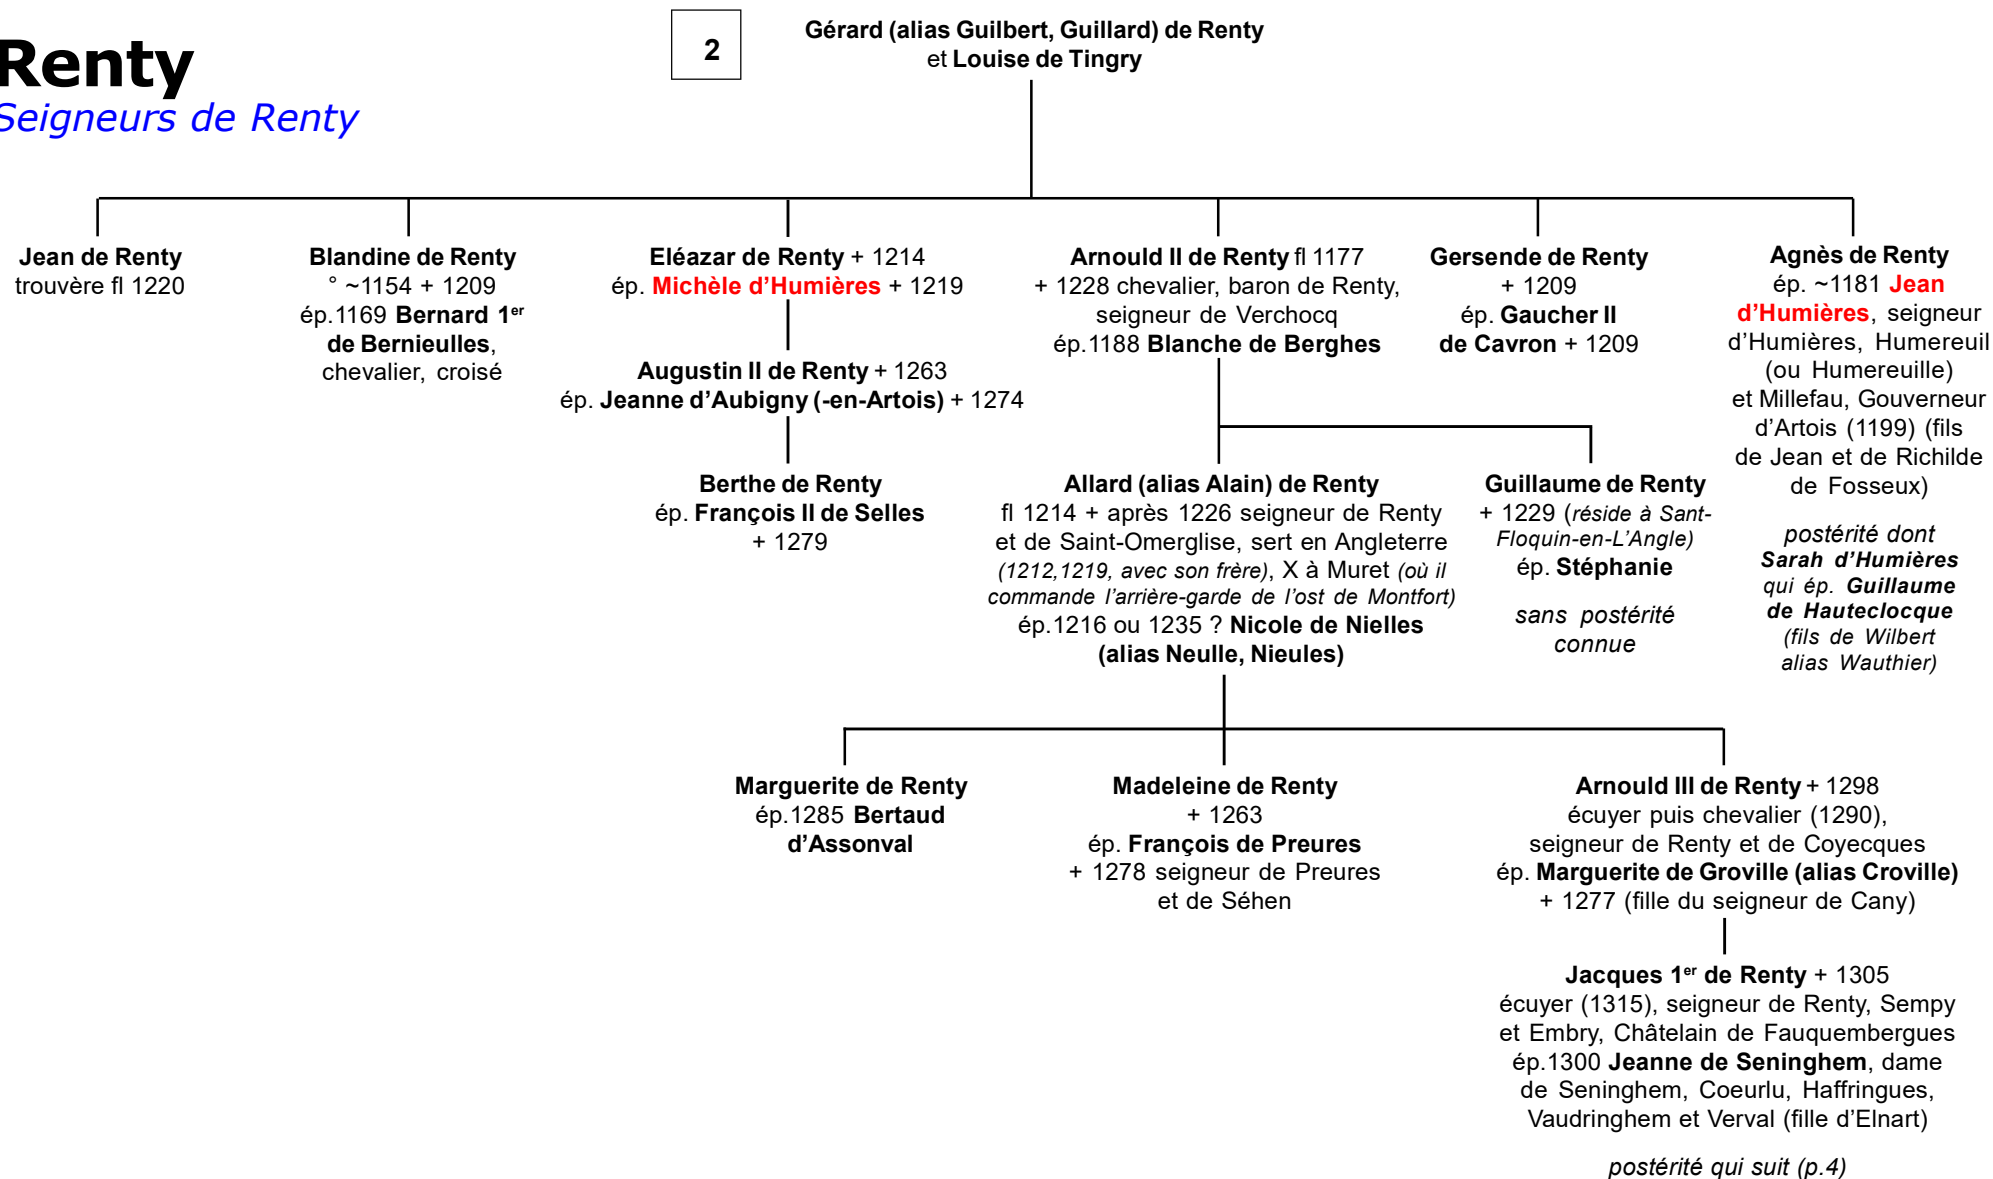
Renty
Seigneurs de Renty

2

Gérard (alias Guilbert, Guillard) de Renty et Louise de Tingry

Jean de Renty
trouvère fl 1220

Blandine de Renty
° ~1154 + 1209
ép.1169 Bernard 1$^{er}$ de Bernieulles, chevalier, croisé

Eléazar de Renty + 1214
ép. Michèle d'Humières + 1219

Augustin II de Renty + 1263
ép. Jeanne d'Aubigny (-en-Artois) + 1274

Berthe de Renty
ép. François II de Selles
+ 1279

Arnould II de Renty fl 1177
+ 1228 chevalier, baron de Renty, seigneur de Verchocq
ép.1188 Blanche de Berghes

Allard (alias Alain) de Renty
fl 1214 + après 1226 seigneur de Renty et de Saint-Omerglise, sert en Angleterre (1212,1219, avec son frère), X à Muret (où il commande l'arrière-garde de l'ost de Montfort)
ép.1216 ou 1235 ? Nicole de Nielles (alias Neulle, Nieules)

Guillaume de Renty
+ 1229 (réside à Sant-Floquin-en-L'Angle)
ép. Stéphanie

sans postérité connue

Gersende de Renty
+ 1209
ép. Gaucher II de Cavron + 1209

Agnès de Renty
ép. ~1181 Jean d'Humières, seigneur d'Humières, Humereuil (ou Humereuille) et Millefau, Gouverneur d'Artois (1199) (fils de Jean et de Richilde de Fosseux)

postérité dont Sarah d'Humières qui ép. Guillaume de Hauteclocque (fils de Wilbert alias Wauthier)

Marguerite de Renty
ép.1285 Bertaud d'Assonval

Madeleine de Renty
+ 1263
ép. François de Preures
+ 1278 seigneur de Preures et de Séhen

Arnould III de Renty + 1298
écuyer puis chevalier (1290), seigneur de Renty et de Coyecques
ép. Marguerite de Groville (alias Croville)
+ 1277 (fille du seigneur de Cany)

Jacques 1$^{er}$ de Renty + 1305
écuyer (1315), seigneur de Renty, Sempy et Embry, Châtelain de Fauquembergues
ép.1300 Jeanne de Seninghem, dame de Seninghem, Coeurlu, Haffringues, Vaudringhem et Verval (fille d'Elnart)

postérité qui suit (p.4)